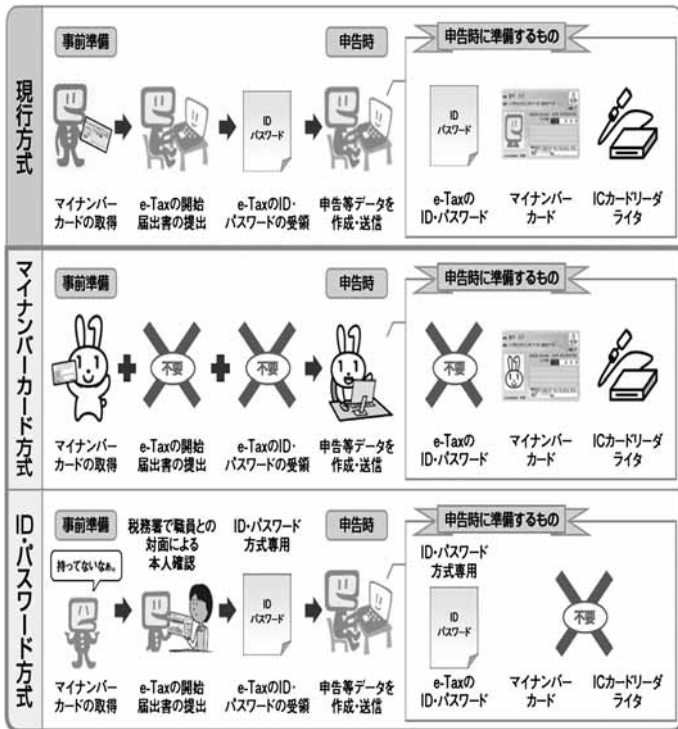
現行方式

事前準備

申告時

申告時に準備するもの

ID パスワード

マイナンバーカードの取得

e-Taxの開始届出書の提出

e-TaxのID・パスワードの受領

申告等データを作成・送信

ID パスワード

e-TaxのID・パスワード

マイナンバーカード

ICカードリーダライタ

マイナンバーカード方式

事前準備

申告時

申告時に準備するもの

不要

不要

不要

マイナンバーカードの取得

e-Taxの開始届出書の提出

e-TaxのID・パスワードの受領

申告等データを作成・送信

e-TaxのID・パスワード

マイナンバーカード

ICカードリーダライタ

ID・パスワード方式

事前準備

税務署で職員との対面による本人確認

ID・パスワード方式専用

申告時

申告時に準備するもの

持ってないなぁ。

ID パスワード

ID・パスワード方式専用

ID パスワード

不要

マイナンバーカードの取得

e-Taxの開始届出書の提出

e-TaxのID・パスワードの受領

申告等データを作成・送信

e-TaxのID・パスワード

マイナンバーカード

ICカードリーダライタ